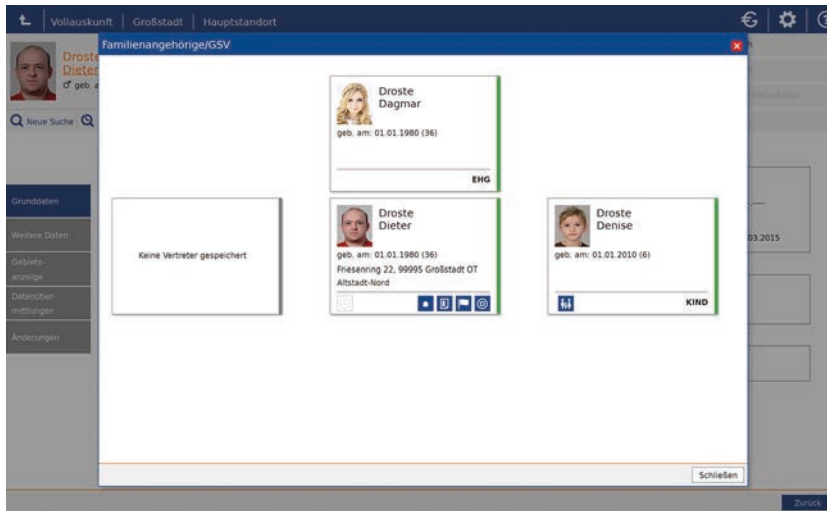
Vollauskunft | Großstadt | Hauptstandort

Droste
Dieter
♂ geb. a

Neue Suche

Grunddaten
Weitere Daten
Gebiets-anzeige
Datenübermittlungen
Änderungen

Familienangehörige/GSV

Droste
Dagmar
geb. am: 01.01.1980 (36)
EHG

Keine Vertreter gespeichert

Droste
Dieter
geb. am: 01.01.1980 (36)
Friesenring 22, 99995 Großstadt OT Altstadt-Nord

Droste
Denise
geb. am: 01.01.2010 (6)
KIND

03.2015

Schließen

Zurück